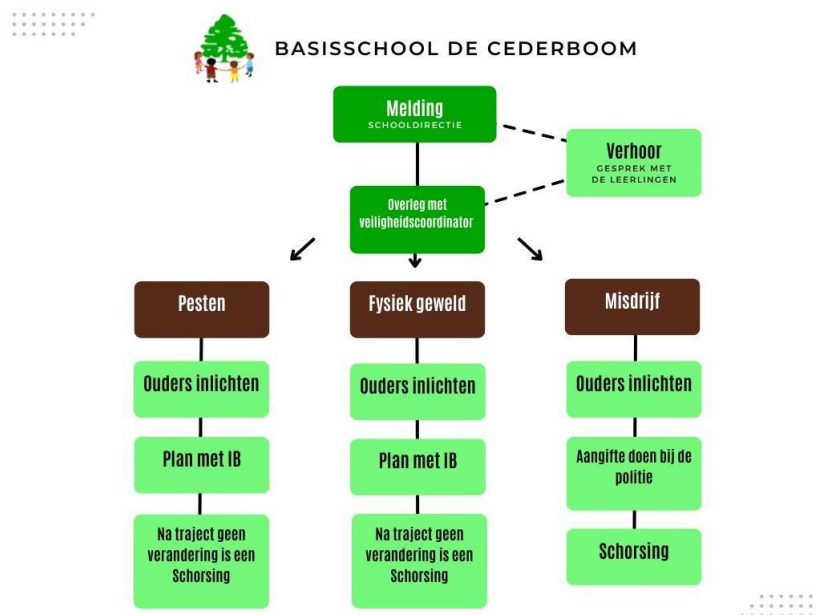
BASISSCHOOL DE CEDERBOOM

Melding
SCHOOLDIRECTIE

Verhoor
GESPREK MET DE LEERLINGEN

Overleg met veiligheidscoordinator

Pesten

Ouders inlichten

Plan met IB

Na traject geen verandering is een Schorsing

Fysiek geweld

Ouders inlichten

Plan met IB

Na traject geen verandering is een Schorsing

Misdrijf

Ouders inlichten

Aangifte doen bij de politie

Schorsing